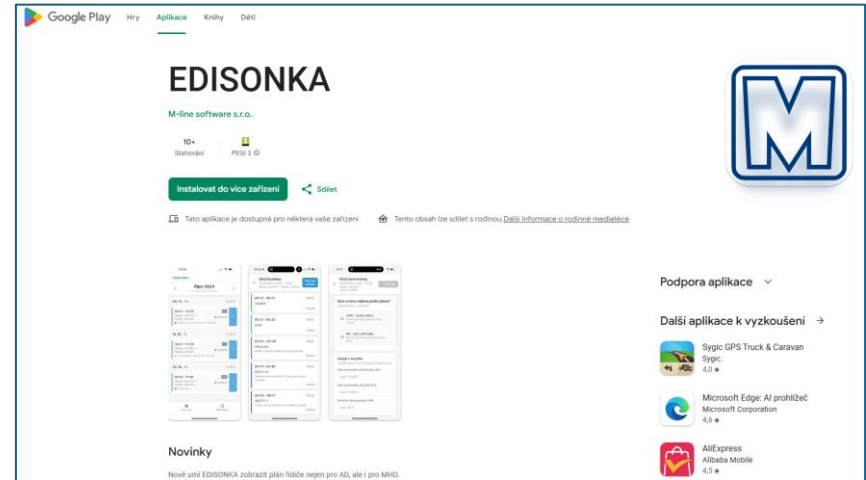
Google Play Hry Aplikace Knihy Děti

EDISONKA

M-line software s.r.o.

10+
Stahování

PEGI 3

Instalovat do více zařízení

Sdílet

Tato aplikace je dostupná pro některá vaše zařízení

Tento obsah lze sdílet s rodinou. Další informace o rodinné mediatéce

Podpora aplikace

Další aplikace k vyzkoušení →

Sygic GPS Truck & Caravan
Sygic.
4,0 ★

Microsoft Edge: AI prohlížeč
Microsoft Corporation
4,6 ★

AliExpress
Alibaba Mobile
4,5 ★

Novinky

Nově umí EDISONKA zobrazit plán řidiče nejen pro AD, ale i pro MHD.